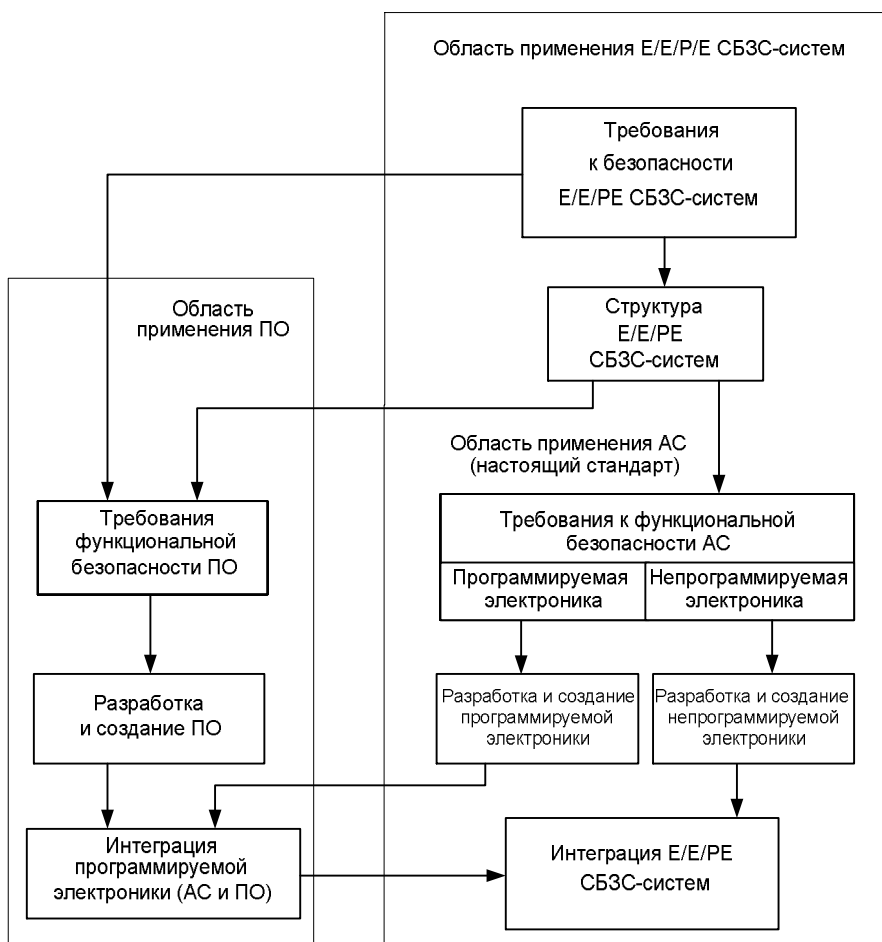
Область применения Е/Е/Р/Е СБЗС-систем

Требования к безопасности Е/Е/РЕ СБЗС-систем

Область применения ПО

Структура Е/Е/РЕ СБЗС-систем

Область применения АС (настоящий стандарт)

Требования функциональной безопасности ПО

Требования к функциональной безопасности АС

Программируемая электроника

Непрограммируемая электроника

Разработка и создание ПО

Разработка и создание программируемой электроники

Разработка и создание непрограммируемой электроники

Интеграция программируемой электроники (АС и ПО)

Интеграция Е/Е/РЕ СБЗС-систем